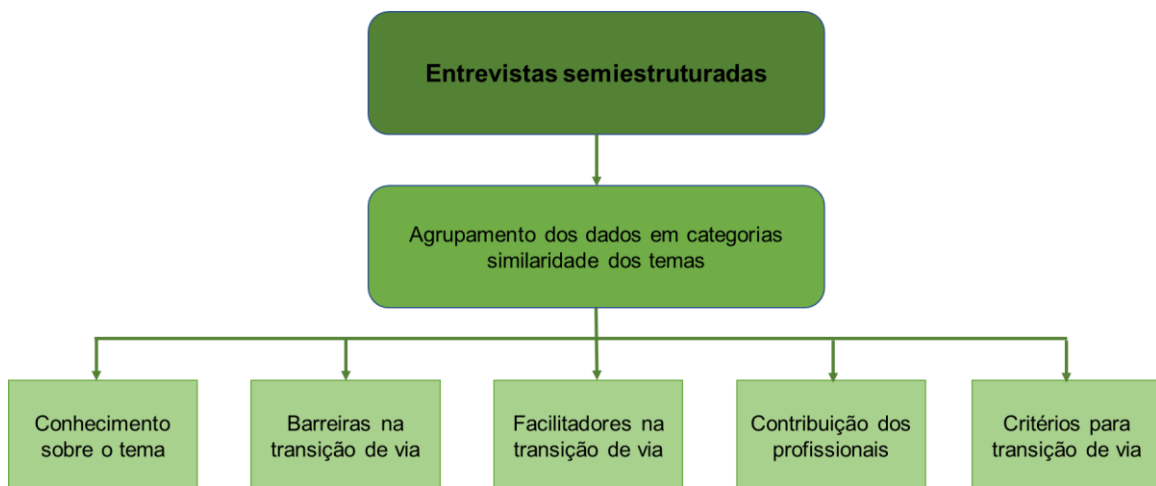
Entrevistas semiestruturadas

Agrupamento dos dados em categorias similaridade dos temas

Conhecimento sobre o tema

Barreiras na transição de via

Facilitadores na transição de via

Contribuição dos profissionais

Critérios para transição de via